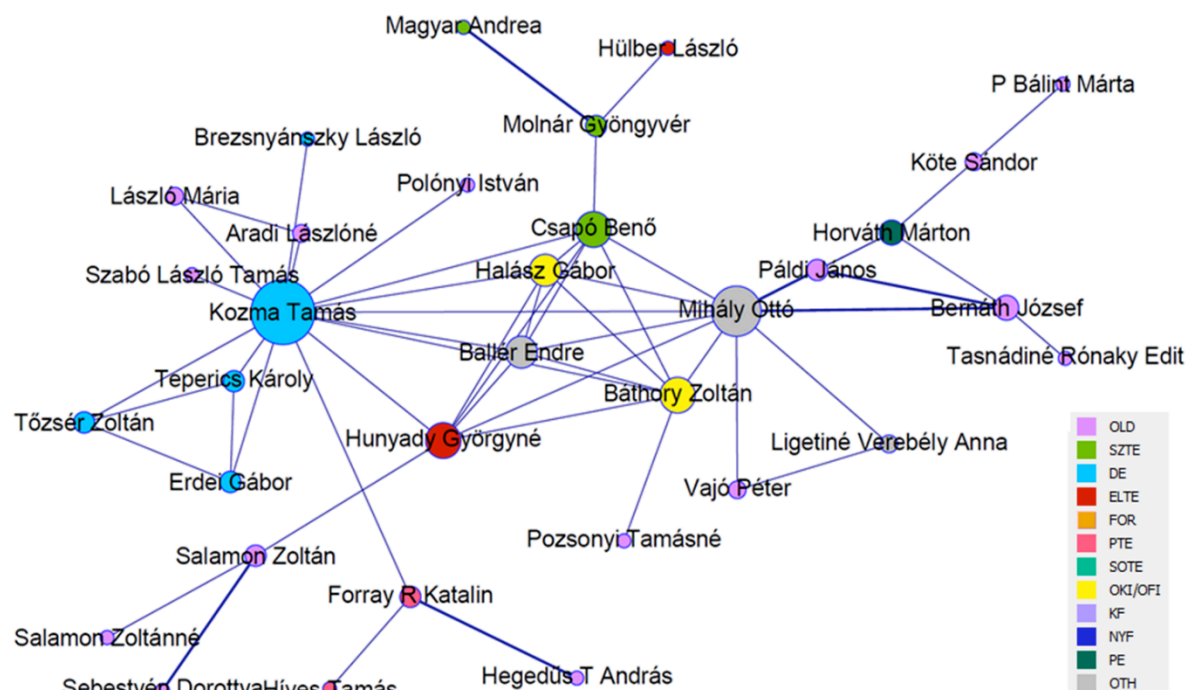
Magyar Andrea
Hülber László
P Bálint Márta
Molnár Gyöngyvér
Brezsnyánszky László
Köte Sándor
Polónyi István
László Mária
Aradi Lászlóné
Csapó Benő
Horváth Márton
Szabó László Tamás
Halász Gábor
Páldi János
Kozma Tamás
Mihály Ottó
Bernáth József
Ballér Endre
Tasnádiné Rónaky Edit
Teperics Károly
Báthory Zoltán
Tőzsér Zoltán
Hunyady Györgyné
Ligetiné Verebély Anna
Erdei Gábor
Vajó Péter
Pozsonyi Tamásné
Salamon Zoltán
Forray R Katalin
Salamon Zoltánné
Hegedűs T András
Sebestyén Dorottya
Híves Tamás

OLD
SZTE
DE
ELTE
FOR
PTE
SOTE
OKI/OFI
KF
NYF
PE
OTH